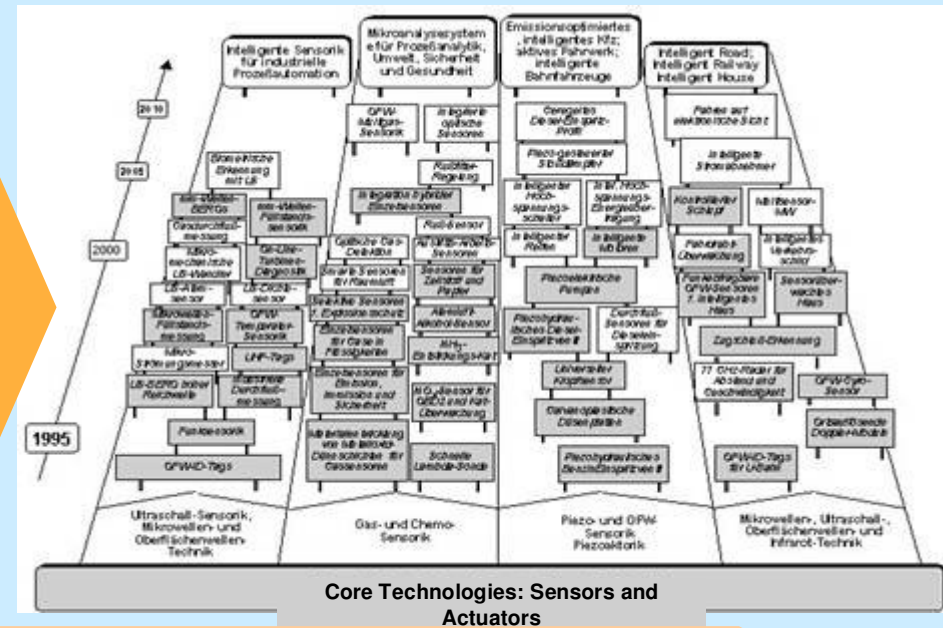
Intelligente Sensorik für industrielle Prozeßautomation

Mikroanalysesysteme für Prozeßanalytik, Umwelt, Sicherheit und Gesundheit

Emissionsoptimiertes, intelligentes Kfz; aktives Fahrwerk; intelligente Bahnfahrzeuge

Intelligent Road; Intelligent Railway Intelligent House

2010

2005

2000

1995

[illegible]

OFW-Tags

Funksensorik

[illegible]

OFW-Tags für Urbahn

Ultraschall-Sensorik, Mikrowellen- und Oberflächenwellen-Technik

Gas- und Chemo-Sensorik

Piezo- und OFW-Sensorik Piezoaktorik

Mikrowellen-, Ultraschall-, Oberflächenwellen- und Infrarot-Technik

Core Technologies: Sensors and Actuators